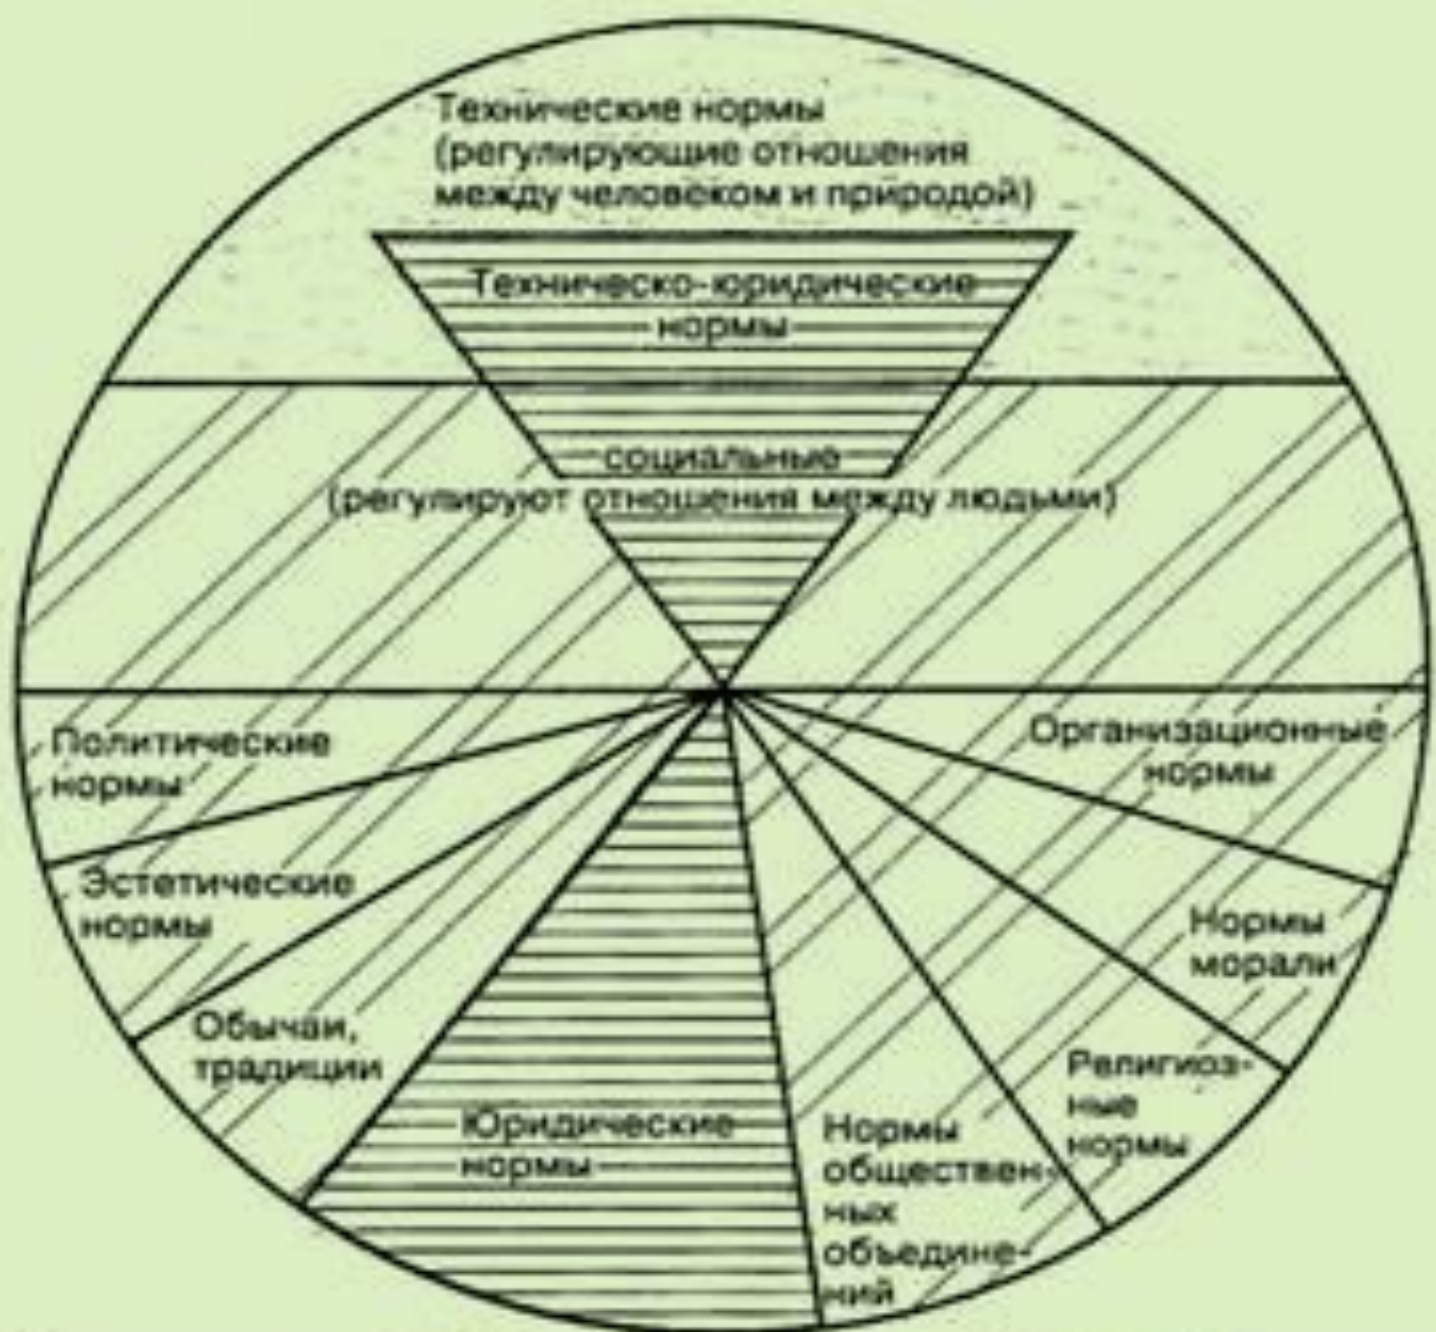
Технические нормы (регулирующие отношения между человеком и природой)

Технико-юридические нормы

социальные (регулируют отношения между людьми)

Политические нормы

Организационные нормы

Эстетические нормы

Нормы морали

Обычаи, традиции

Религиозные нормы

Юридические нормы

Нормы общественных объединений